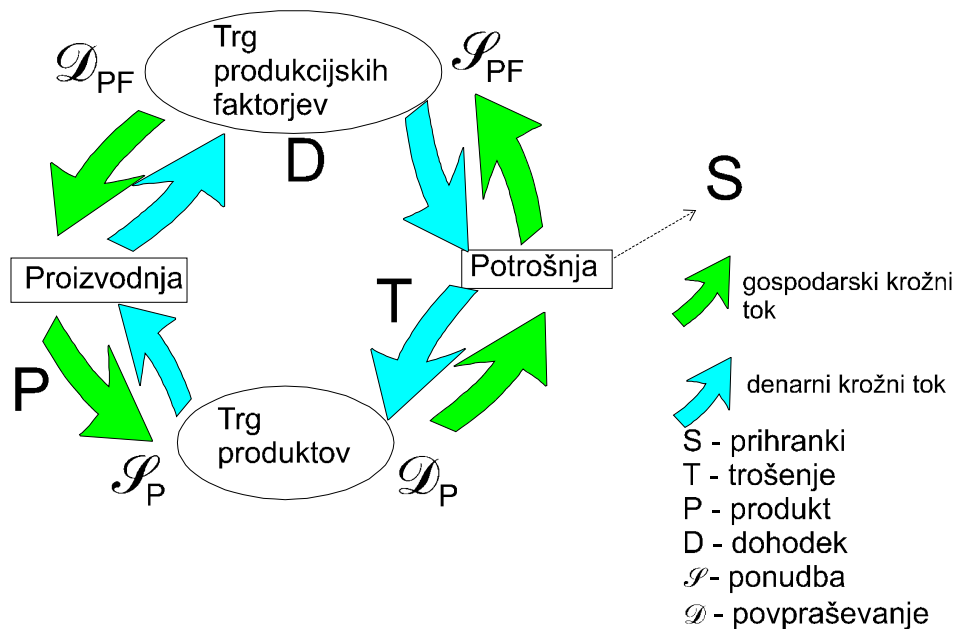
$\mathscr{D}_{PF}$

Trg produkcijskih faktorjev

$\mathscr{S}_{PF}$

D

S

Proizvodnja

Potrošnja

T

gospodarski krožni tok

P

denarni krožni tok

Trg produktov

$\mathscr{S}_{P}$

$\mathscr{D}_{P}$

S - prihranki
T - trošenje
P - produkt
D - dohodek
$\mathscr{S}$ - ponudba
$\mathscr{D}$ - povpraševanje